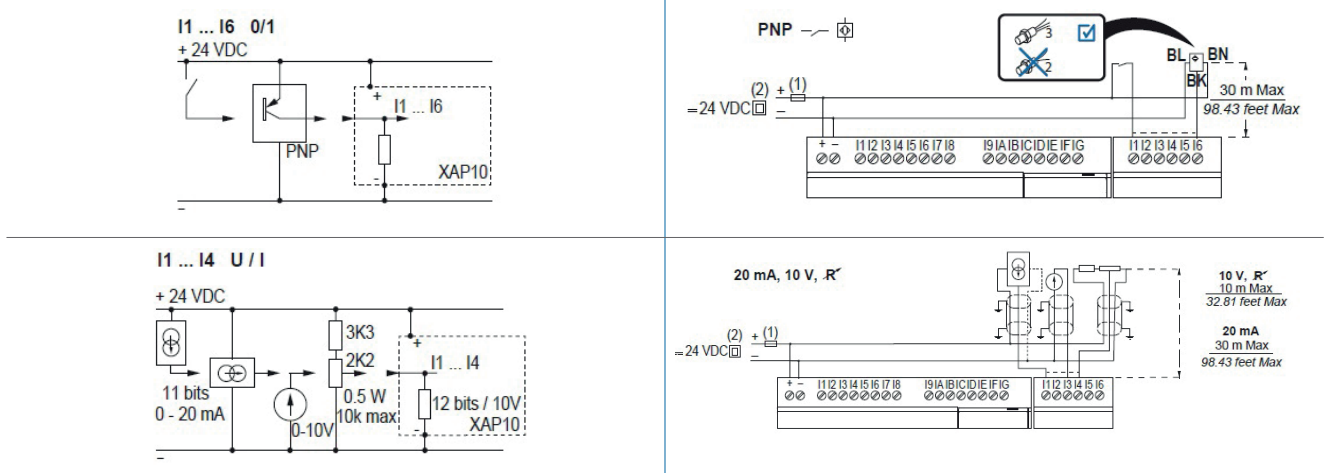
I1 ... I6 0/1
+ 24 VDC
+
I1 ... I6
PNP
XAP10
-
–

PNP
3
2
BL BN
BK
(2) + (1)
=24 VDC
–
30 m Max
98.43 feet Max
+ –
I1 I2 I3 I4 I5 I6 I7 I8
I9 IA IB IC ID IE IF IG
I1 I2 I3 I4 I5 I6

I1 ... I4 U / I
+ 24 VDC
3K3
2K2
+
I1 ... I4
11 bits
0 - 20 mA
0.5 W
10k max
12 bits / 10V
XAP10
0-10V
-
–

20 mA, 10 V, R
(2) + (1)
=24 VDC
–
+ –
I1 I2 I3 I4 I5 I6 I7 I8
I9 IA IB IC ID IE IF IG
I1 I2 I3 I4 I5 I6
10 V, R
10 m Max
32.81 feet Max
20 mA
30 m Max
98.43 feet Max